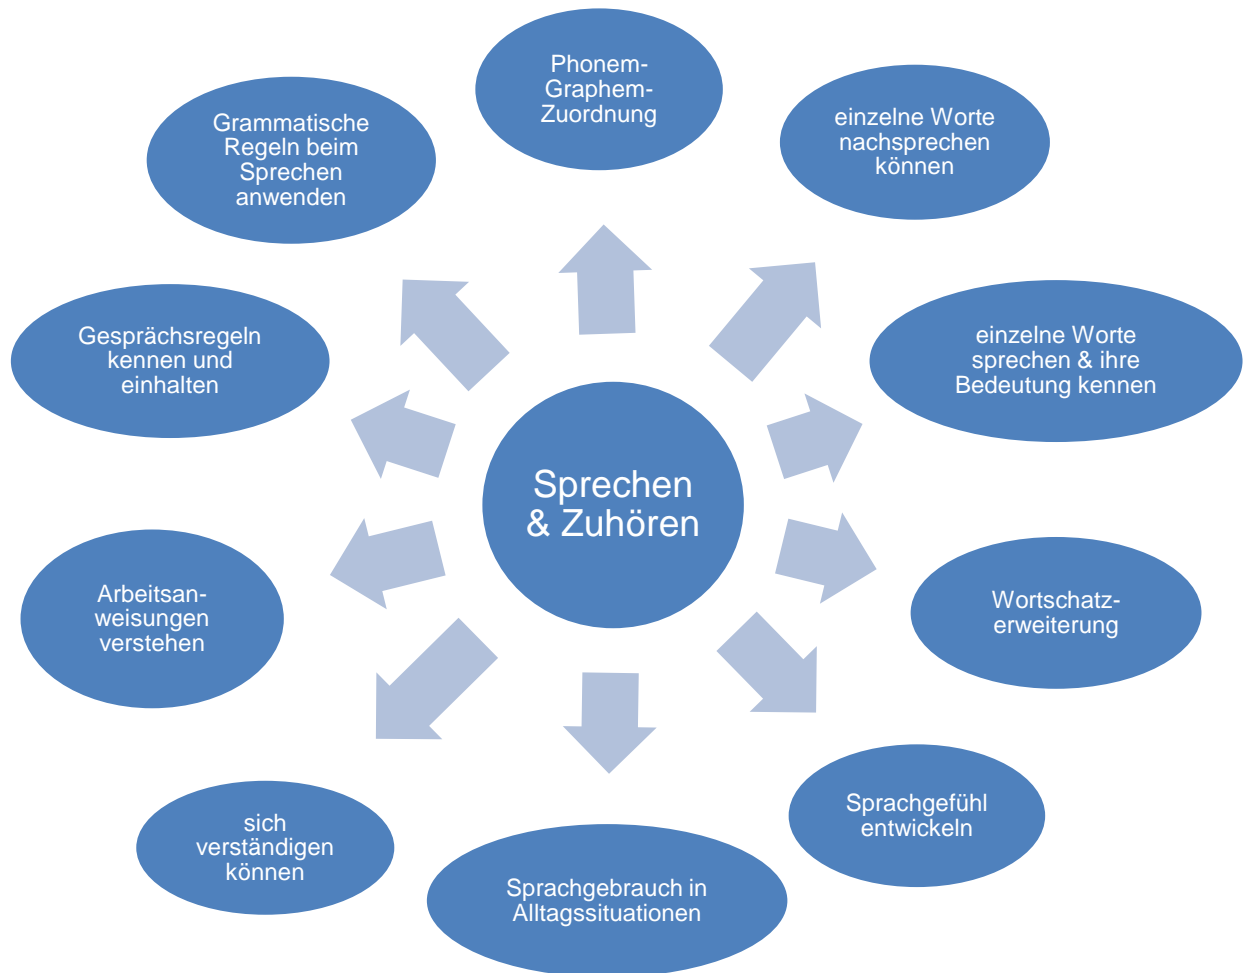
Sprechen & Zuhören

Phonem-Graphem-Zuordnung

einzelne Worte nachsprechen können

einzelne Worte sprechen & ihre Bedeutung kennen

Wortschatz-erweiterung

Sprachgefühl entwickeln

Sprachgebrauch in Alltagssituationen

sich verständigen können

Arbeitsan-weisungen verstehen

Gesprächsregeln kennen und einhalten

Grammatische Regeln beim Sprechen anwenden